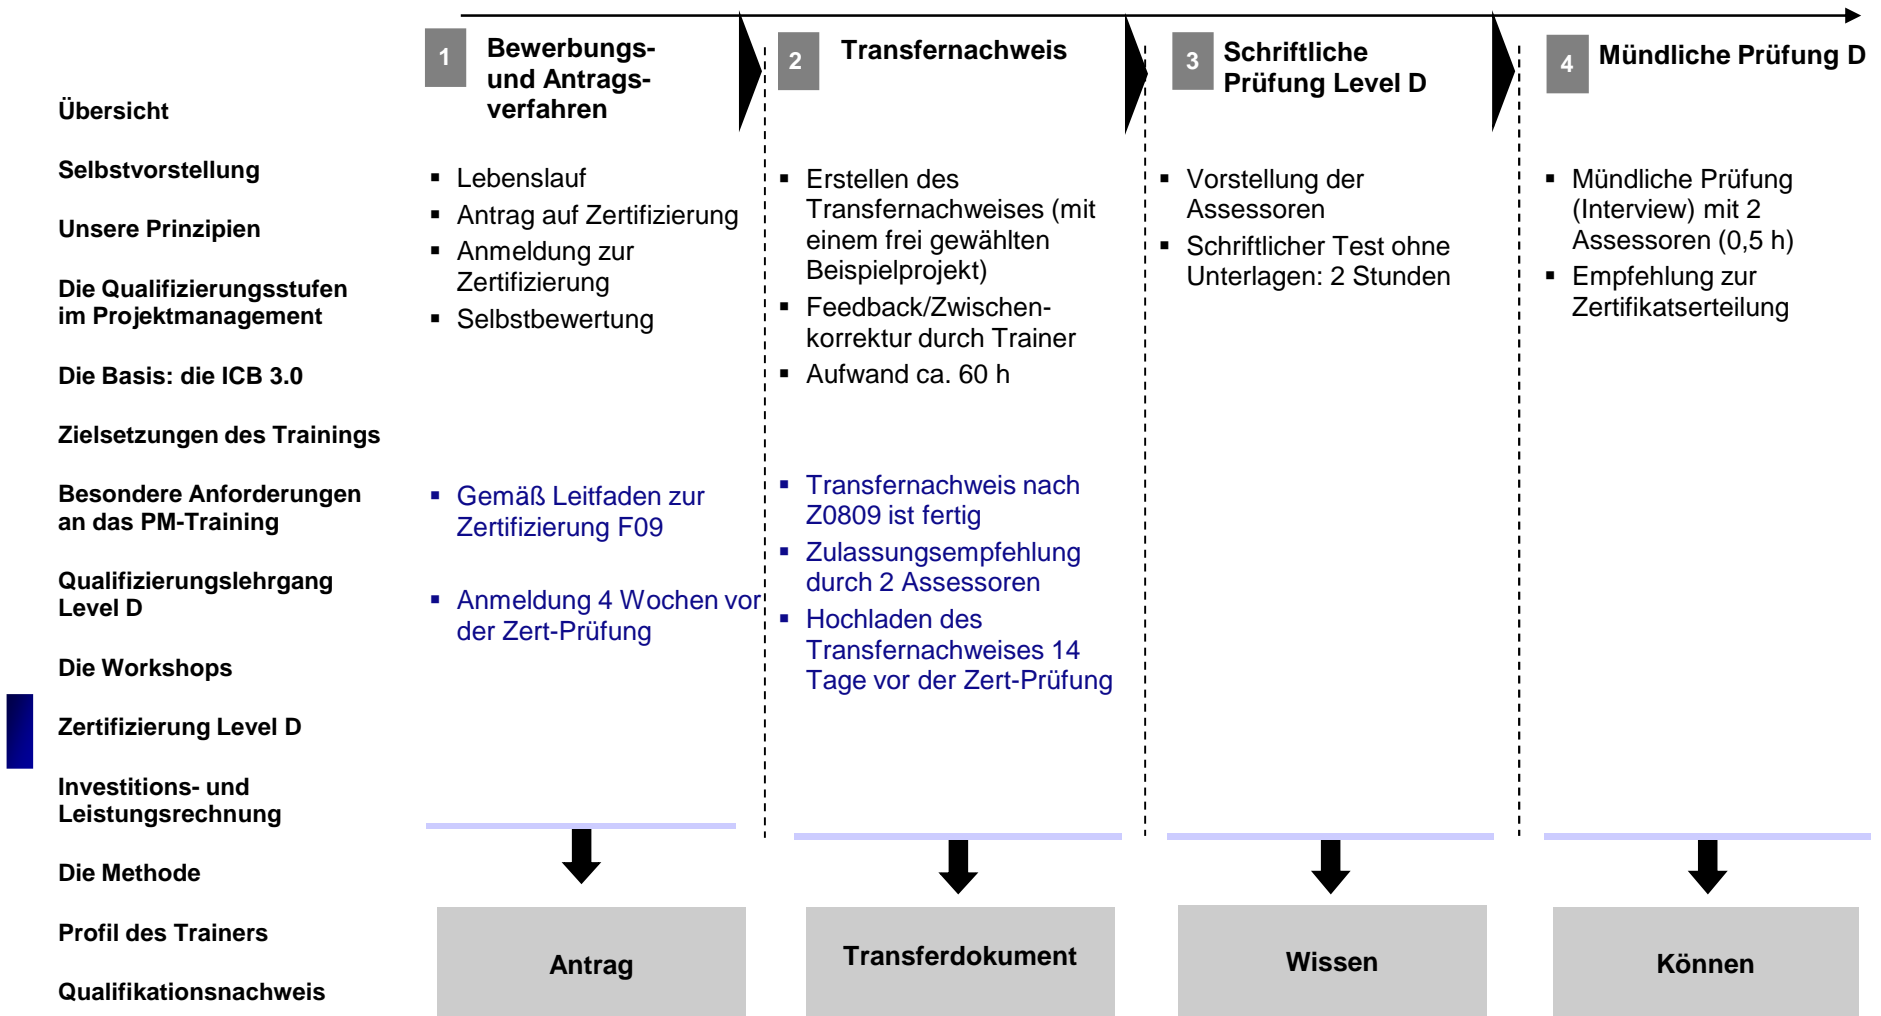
Übersicht

Selbstvorstellung

Unsere Prinzipien

Die Qualifizierungsstufen im Projektmanagement

Die Basis: die ICB 3.0

Zielsetzungen des Trainings

Besondere Anforderungen an das PM-Training

Qualifizierungslehrgang Level D

Die Workshops

Zertifizierung Level D

Investitions- und Leistungsrechnung

Die Methode

Profil des Trainers

Qualifikationsnachweis

1 Bewerbungs- und Antragsverfahren

- Lebenslauf
- Antrag auf Zertifizierung
- Anmeldung zur Zertifizierung
- Selbstbewertung

- Gemäß Leitfaden zur Zertifizierung F09
- Anmeldung 4 Wochen vor der Zert-Prüfung

Antrag

2 Transfernachweis

- Erstellen des Transfernachweises (mit einem frei gewählten Beispielprojekt)
- Feedback/Zwischenkorrektur durch Trainer
- Aufwand ca. 60 h

- Transfernachweis nach Z0809 ist fertig
- Zulassungsempfehlung durch 2 Assessoren
- Hochladen des Transfernachweises 14 Tage vor der Zert-Prüfung

Transferdokument

3 Schriftliche Prüfung Level D

- Vorstellung der Assessoren
- Schriftlicher Test ohne Unterlagen: 2 Stunden

Wissen

4 Mündliche Prüfung D

- Mündliche Prüfung (Interview) mit 2 Assessoren (0,5 h)
- Empfehlung zur Zertifikatserteilung

Können